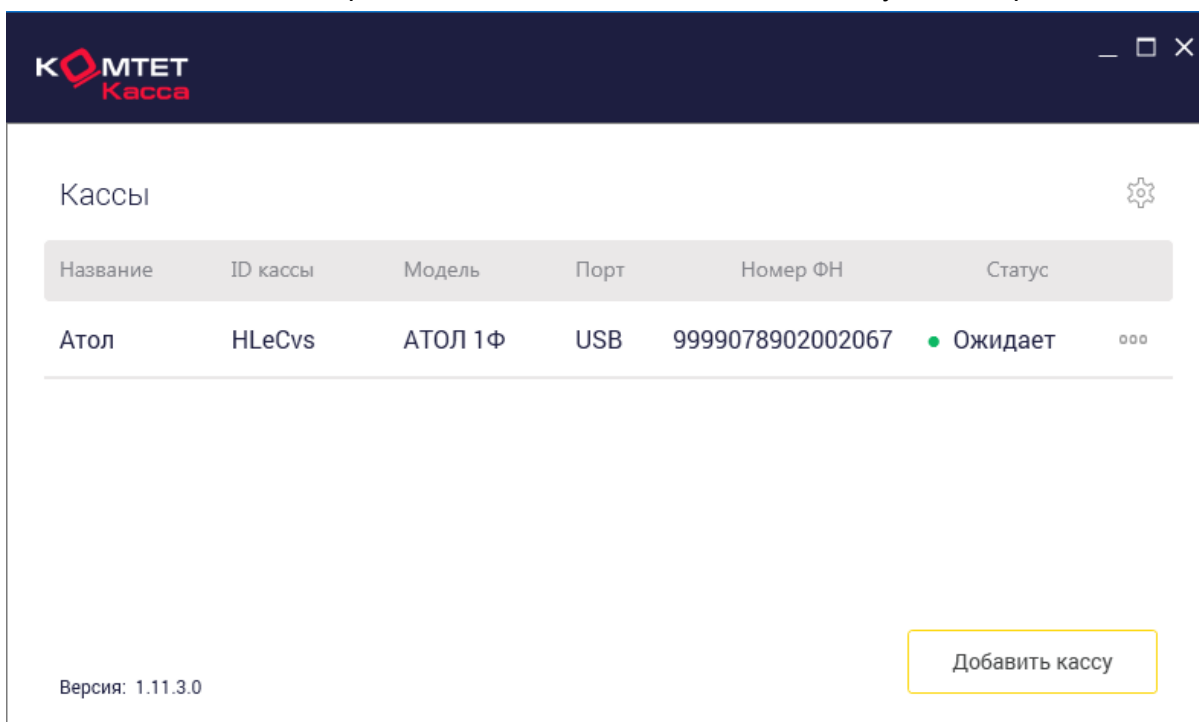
КОМТЕТ
Касса

Кассы

| Название | ID кассы | Модель | Порт | Номер ФН | Статус |
|---|---|---|---|---|---|
| Атол | HLeCvs | АТОЛ 1Ф | USB | 9999078902002067 | Ожидает |

Добавить кассу

Версия: 1.11.3.0